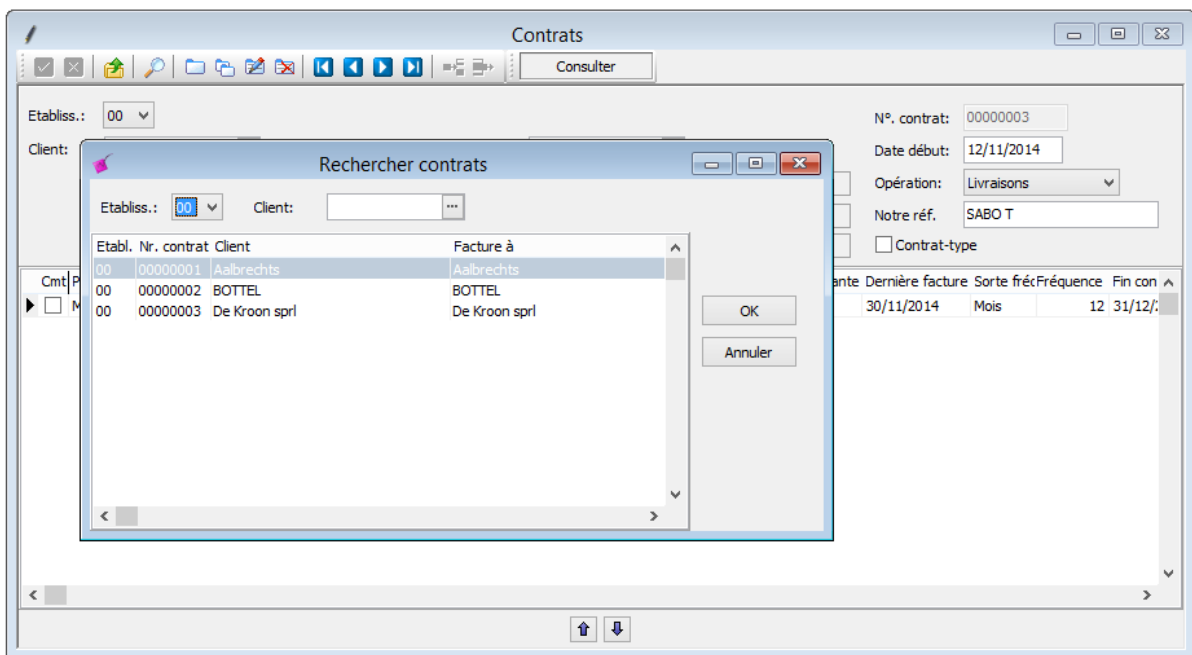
Contrats

Consulter

Etabliss.: 00

Client:

N°. contrat: 00000003

Date début: 12/11/2014

Opération: Livraisons

Notre réf. SABO T

Contrat-type

Cmt P

M

ante Dernière facture Sorte fréc Fréquence Fin con

30/11/2014 Mois 12 31/12/:

Rechercher contrats

Etabliss.: 00

Client:

| Etabl. | Nr. contrat | Client | Facture à |
|---|---|---|---|
| 00 | 00000001 | Aalbrechts | Aalbrechts |
| 00 | 00000002 | BOTTEL | BOTTEL |
| 00 | 00000003 | De Kroon sprl | De Kroon sprl |

OK

Annuler